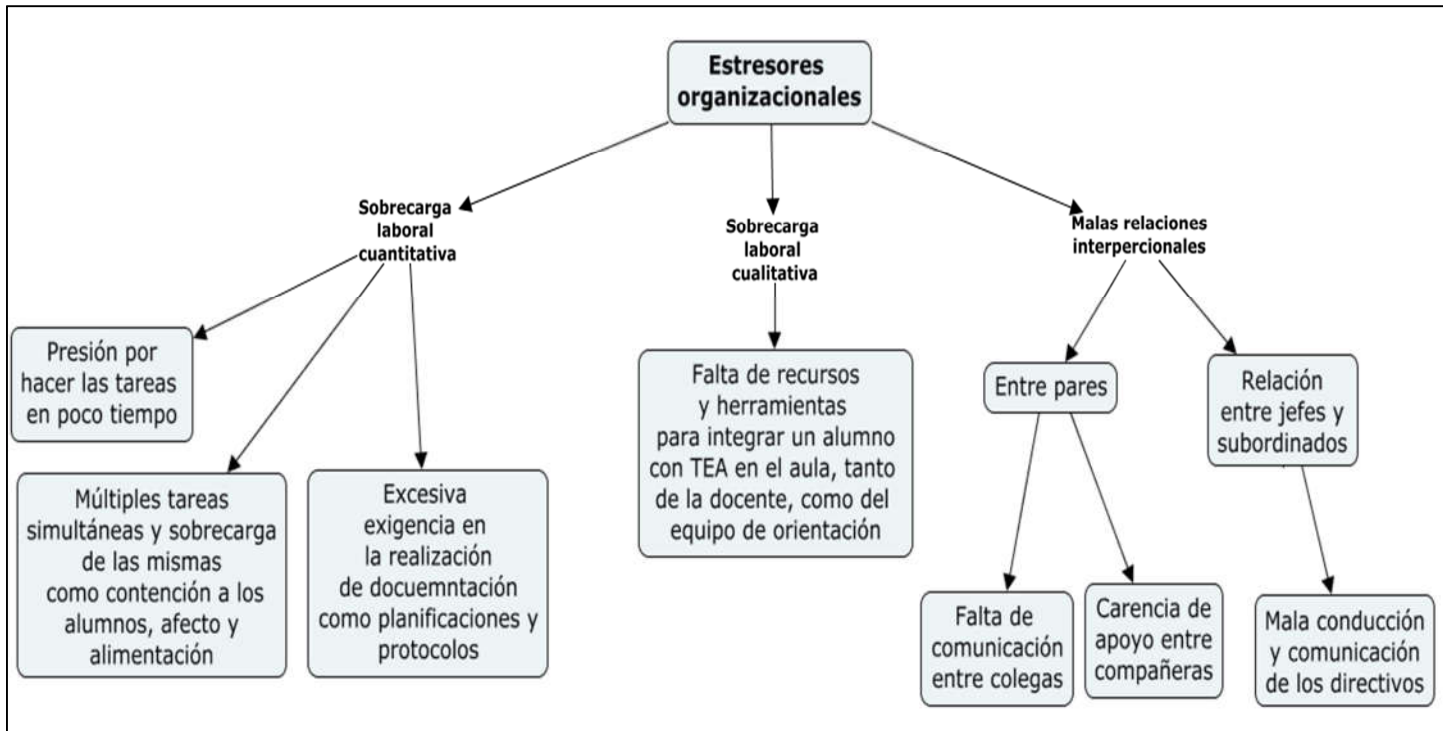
Estresores organizacionales

Sobrecarga laboral cuantitativa

Sobrecarga laboral cualitativa

Malas relaciones interpercionales

Presión por hacer las tareas en poco tiempo

Múltiples tareas simultáneas y sobrecarga de las mismas como contención a los alumnos, afecto y alimentación

Excesiva exigencia en la realización de docuemntación como planificaciones y protocolos

Falta de recursos y herramientas para integrar un alumno con TEA en el aula, tanto de la docente, como del equipo de orientación

Entre pares

Relación entre jefes y subordinados

Falta de comunicación entre colegas

Carencia de apoyo entre compañeras

Mala conducción y comunicación de los directivos